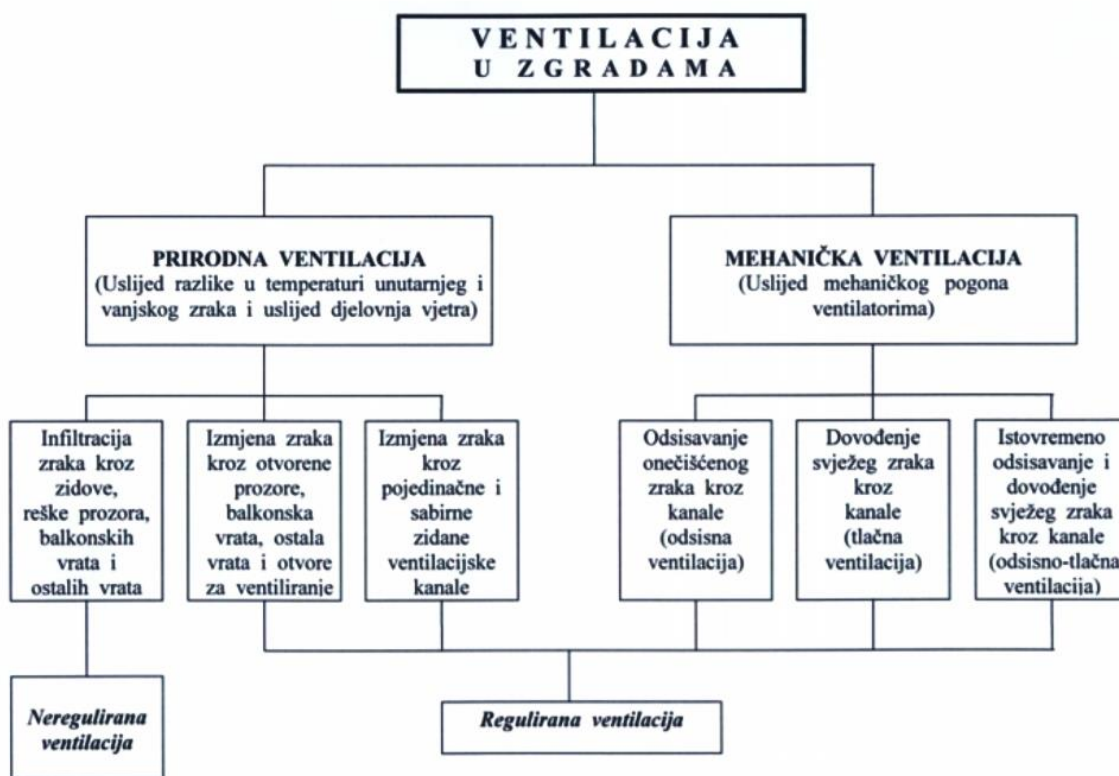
VENTILACIJA U ZGRADAMA

PRIRODNA VENTILACIJA
(Uslijed razlike u temperaturi unutarnjeg i vanjskog zraka i uslijed djelovnja vjetra)

MEHANIČKA VENTILACIJA
(Uslijed mehaničkog pogona ventilatorima)

Infiltracija zraka kroz zidove, reške prozora, balkonskih vrata i ostalih vrata

Izmjena zraka kroz otvorene prozore, balkonska vrata, ostala vrata i otvore za ventiliranje

Izmjena zraka kroz pojedinačne i sabirne zidane ventilacijske kanale

Odsisavanje onečišćenog zraka kroz kanale (odsisna ventilacija)

Dovođenje svježeg zraka kroz kanale (tlačna ventilacija)

Istovremeno odsisavanje i dovođenje svježeg zraka kroz kanale (odsisno-tlačna ventilacija)

Neregulirana ventilacija

Regulirana ventilacija